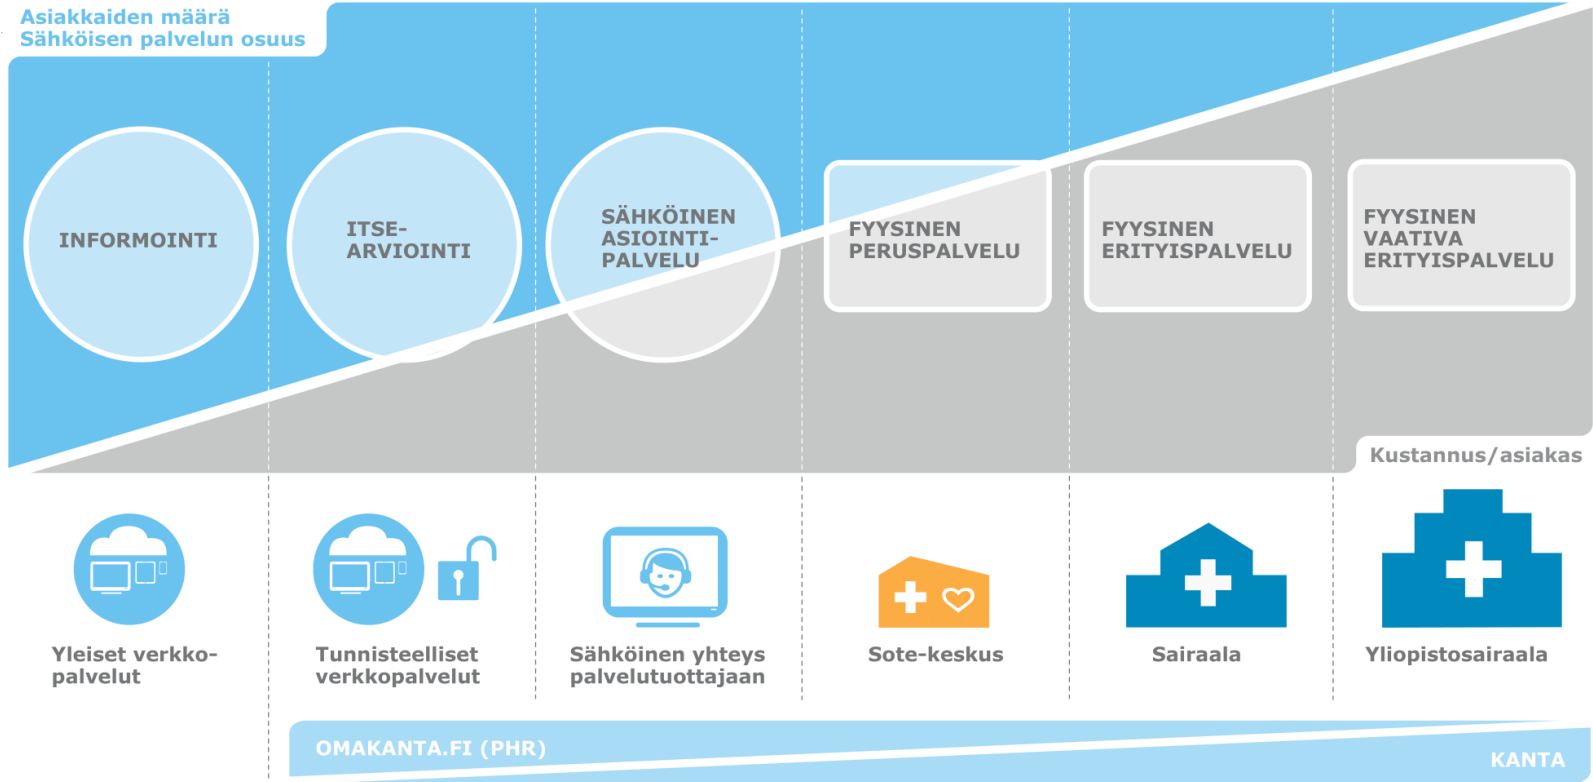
Asiakkaiden määrä
Sähköisen palvelun osuus

INFORMOINTI

ITSE-ARVIOINTI

SÄHKÖINEN ASIOINTI-PALVELU

FYYSINEN PERUSPALVELU

FYYSINEN ERITYISPALVELU

FYYSINEN VAATIVA ERITYISPALVELU

Kustannus/asiakas

Yleiset verkkopalvelut

Tunnisteelliset verkkopalvelut

Sähköinen yhteys palvelutuottajaan

Sote-keskus

Sairaala

Yliopistosairaala

OMAKANTA.FI (PHR)

KANTA